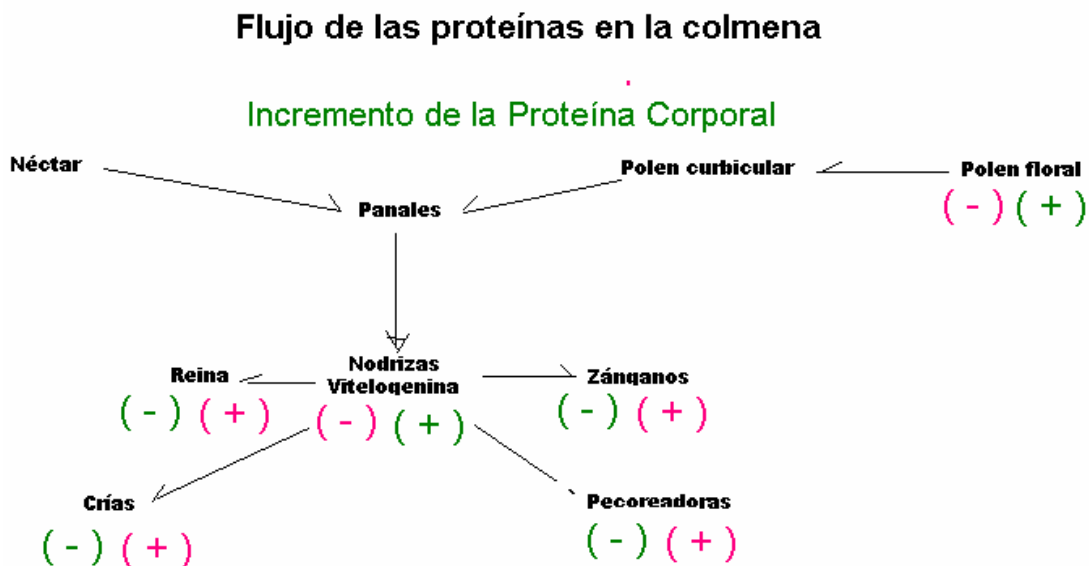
Flujo de las proteínas en la colmena

Incremento de la Proteína Corporal

Néctar

Polen curbicular

Polen floral
( - ) ( + )

Panales

Nodrizas
Viteloqenina
( - ) ( + )

Reina
( - ) ( + )

Zánganos
( - ) ( + )

Crías
( - ) ( + )

Pecoreadoras
( - ) ( + )